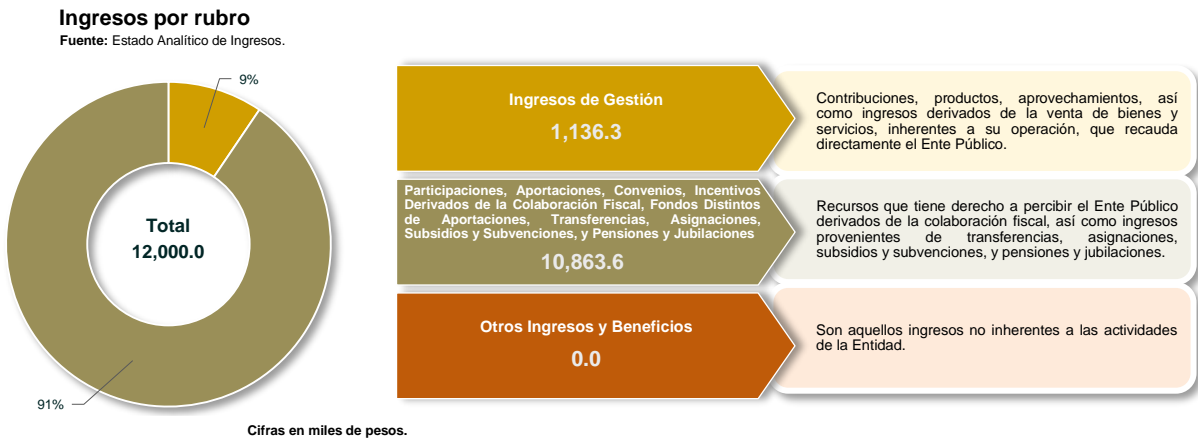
Ingresos por rubro
Fuente: Estado Analítico de Ingresos.

9%

Total
12,000.0

91%

Ingresos de Gestión
1,136.3

Contribuciones, productos, aprovechamientos, así como ingresos derivados de la venta de bienes y servicios, inherentes a su operación, que recauda directamente el Ente Público.

Participaciones, Aportaciones, Convenios, Incentivos Derivados de la Colaboración Fiscal, Fondos Distintos de Aportaciones, Transferencias, Asignaciones, Subsidios y Subvenciones, y Pensiones y Jubilaciones
10,863.6

Recursos que tiene derecho a percibir el Ente Público derivados de la colaboración fiscal, así como ingresos provenientes de transferencias, asignaciones, subsidios y subvenciones, y pensiones y jubilaciones.

Otros Ingresos y Beneficios
0.0

Son aquellos ingresos no inherentes a las actividades de la Entidad.

Cifras en miles de pesos.